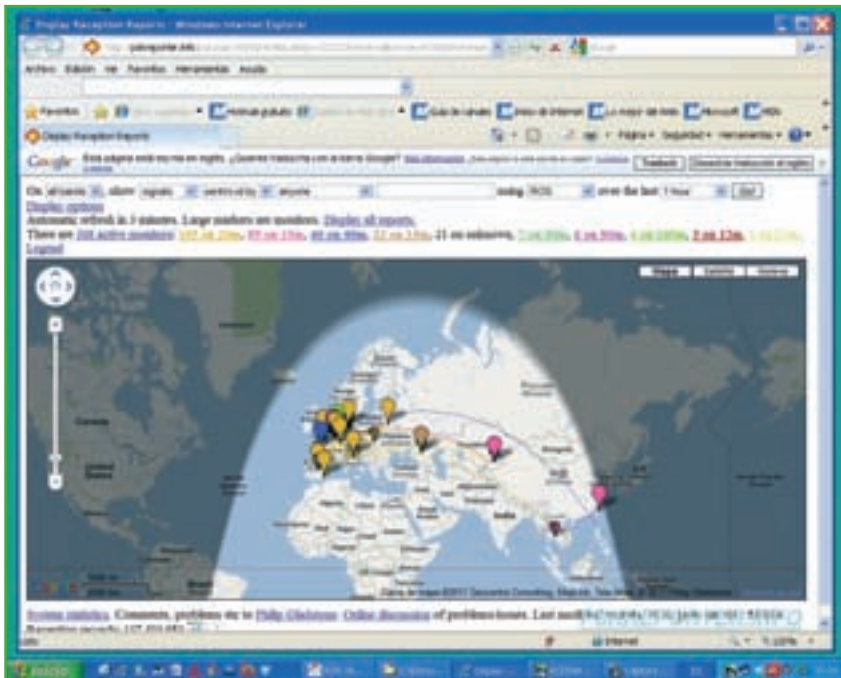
Display Reception Reports - Windows Internet Explorer

pskreporter.info

Archivo Edición Ver Favoritos Herramientas Ayuda

Favoritos

Guía de canales

Mapa de Internet

Lo mejor del Web

Microsoft

MSN

Display Reception Reports

Página ▾ Seguridad ▾ Herramientas ▾

Google Esta página está escrita en inglés. ¿Quieres traducirla con la barra Google? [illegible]

Traducir

Desactivar traducción al inglés

On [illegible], show signals sent/rcvd by anyone using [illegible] over the last 1 hour Go!

Display options

Automatic refresh in 3 minutes. Large markers are monitors. Display all reports.

There are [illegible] active monitors: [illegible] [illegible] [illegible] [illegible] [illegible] on unknown, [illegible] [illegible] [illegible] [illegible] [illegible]

Legend

Mapa Satélite Híbrido

Datos de mapa ©2011 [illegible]

System statistics. Comments, problems etc to Philip Gladstone. Online discussion of problems/issues. Last modified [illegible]

Reception records: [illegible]

Internet

Inicio